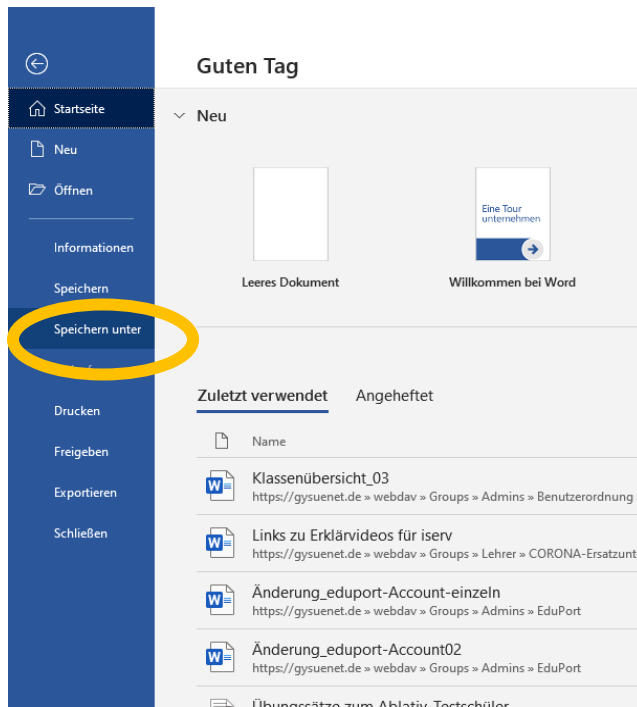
Startseite

Neu

Öffnen

Informationen

Speichern

Speichern unter

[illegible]

Drucken

Freigeben

Exportieren

Schließen

Guten Tag

Neu

Eine Tour unternehmen

Leeres Dokument

Willkommen bei Word

Zuletzt verwendet

Angeheftet

Name

Klassenübersicht_03
https://gysuenet.de » webdav » Groups » Admins » Benutzerordnung

Links zu Erklärvideos für iserv
https://gysuenet.de » webdav » Groups » Lehrer » CORONA-Ersatzunt

Änderung_eduport-Account-einzeln
https://gysuenet.de » webdav » Groups » Admins » EduPort

Änderung_eduport-Account02
https://gysuenet.de » webdav » Groups » Admins » EduPort

Übungssätze zum Ablativ-Testschüler